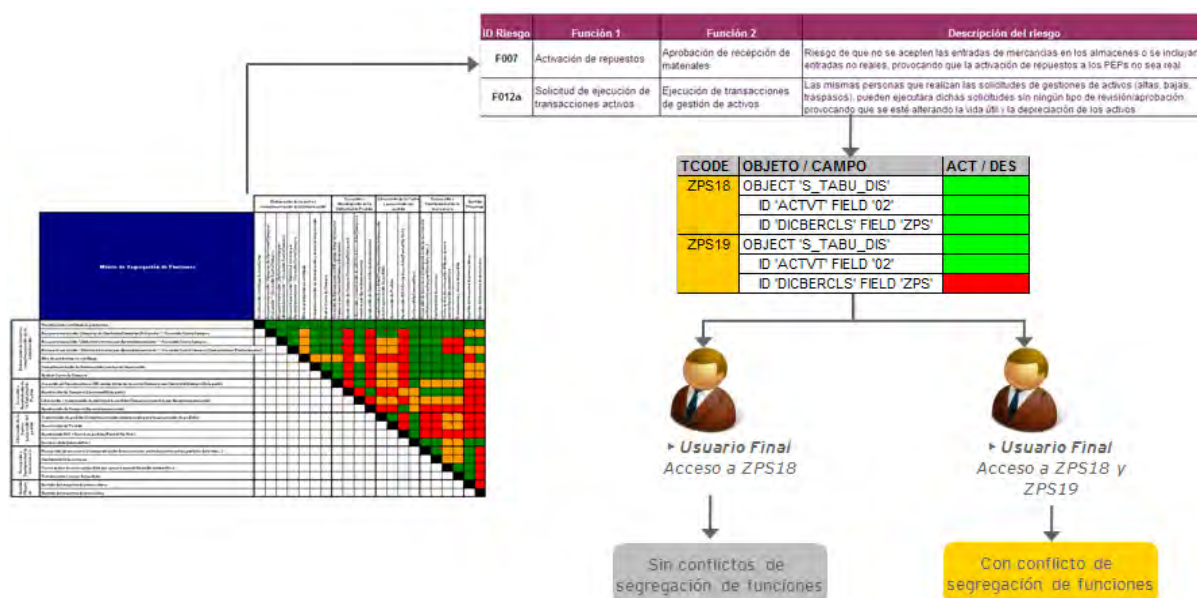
| ID Riesgo | Función 1 | Función 2 | Descripción del riesgo |
|---|---|---|---|
| F007 | Activación de repuestos | Aprobación de recepción de materiales | Riesgo de que no se acepten las entradas de mercancías en los almacenes o se incluyan entradas no reales, provocando que la activación de repuestos a los PEPs no sea real |
| F012a | Solicitud de ejecución de transacciones activos | Ejecución de transacciones de gestión de activos | Las mismas personas que realizan las solicitudes de gestiones de activos (altas, bajas, traspasos), pueden ejecutar dichas solicitudes sin ningún tipo de revisión/aprobación provocando que se esté alterando la vida útil y la depreciación de los activos |

Matriz de Segregación de Funciones

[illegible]

| TCODE | OBJETO / CAMPO | ACT / DES |
|---|---|---|
| ZPS18 | OBJECT 'S_TABU_DIS' | |
| | ID 'ACTVT' FIELD '02' | |
| | ID 'DICBERCLS' FIELD 'ZPS' | |
| ZPS19 | OBJECT 'S_TABU_DIS' | |
| | ID 'ACTVT' FIELD '02' | |
| | ID 'DICBERCLS' FIELD 'ZPS' | |

Usuario Final
Acceso a ZPS18

Usuario Final
Acceso a ZPS18 y ZPS19

Sin conflictos de segregación de funciones

Con conflicto de segregación de funciones